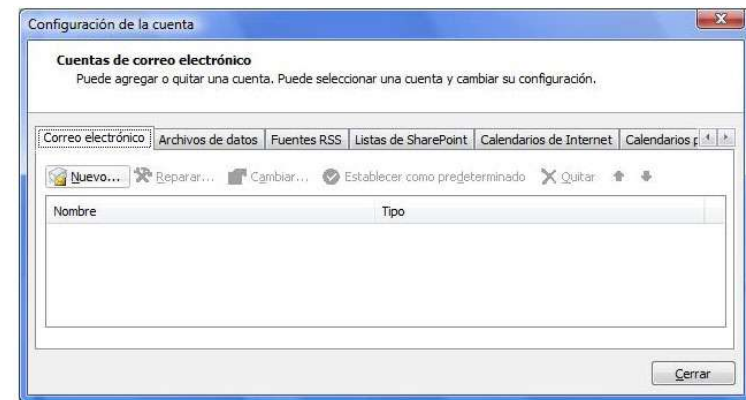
Configuración de la cuenta

Cuentas de correo electrónico
Puede agregar o quitar una cuenta. Puede seleccionar una cuenta y cambiar su configuración.

Correo electrónico | Archivos de datos | Fuentes RSS | Listas de SharePoint | Calendarios de Internet | Calendarios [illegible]

Nuevo... Reparar... Cambiar... Establecer como predeterminado Quitar

| Nombre | Tipo |
|---|---|

Cerrar